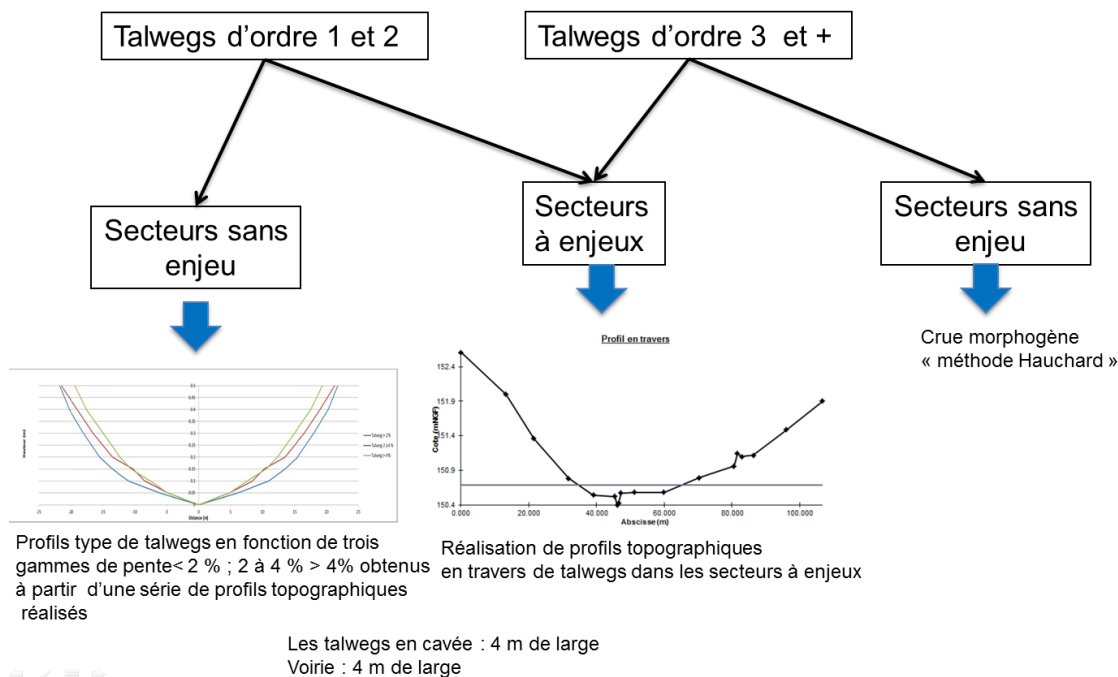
Talwegs d'ordre 1 et 2

Talwegs d'ordre 3 et +

Secteurs sans enjeu

Secteurs à enjeux

Secteurs sans enjeu

Crue morphogène « méthode Hauchard »

Profil en travers

152.4
151.9
151.4
150.9
150.4

Cote (mNGF)

0.000 20.000 40.000 60.000 80.000 100.000

Abscisse (m)

Talweg < 2%
Talweg 2 à 4 %
Talweg > 4%

Distance (m)

Profils type de talwegs en fonction de trois gammes de pente< 2 % ; 2 à 4 % > 4% obtenus à partir d'une série de profils topographiques réalisés

Réalisation de profils topographiques en travers de talwegs dans les secteurs à enjeux

Les talwegs en cavée : 4 m de large
Voirie : 4 m de large